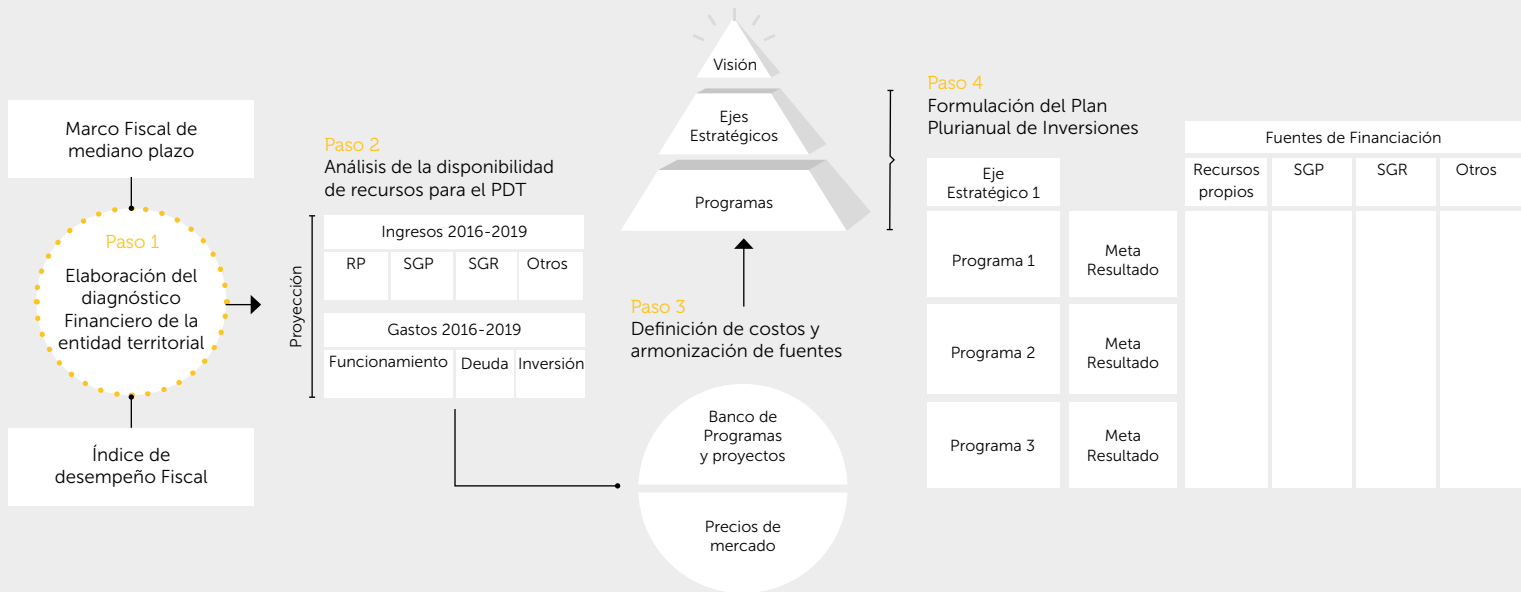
Marco Fiscal de mediano plazo

Paso 1
Elaboración del diagnóstico Financiero de la entidad territorial

Índice de desempeño Fiscal

Paso 2
Análisis de la disponibilidad de recursos para el PDT

Proyección

| Ingresos 2016-2019 | | | |
|---|---|---|---|
| RP | SGP | SGR | Otros |

| Gastos 2016-2019 | | |
|---|---|---|
| Funcionamiento | Deuda | Inversión |

Visión
Ejes Estratégicos
Programas

Paso 3
Definición de costos y armonización de fuentes

Banco de Programas y proyectos
Precios de mercado

Paso 4
Formulación del Plan Plurianual de Inversiones

| Eje Estratégico 1 | | Fuentes de Financiación | | | |
|---|---|---|---|---|---|
| | | Recursos propios | SGP | SGR | Otros |
| Programa 1 | Meta Resultado | | | | |
| Programa 2 | Meta Resultado | | | | |
| Programa 3 | Meta Resultado | | | | |